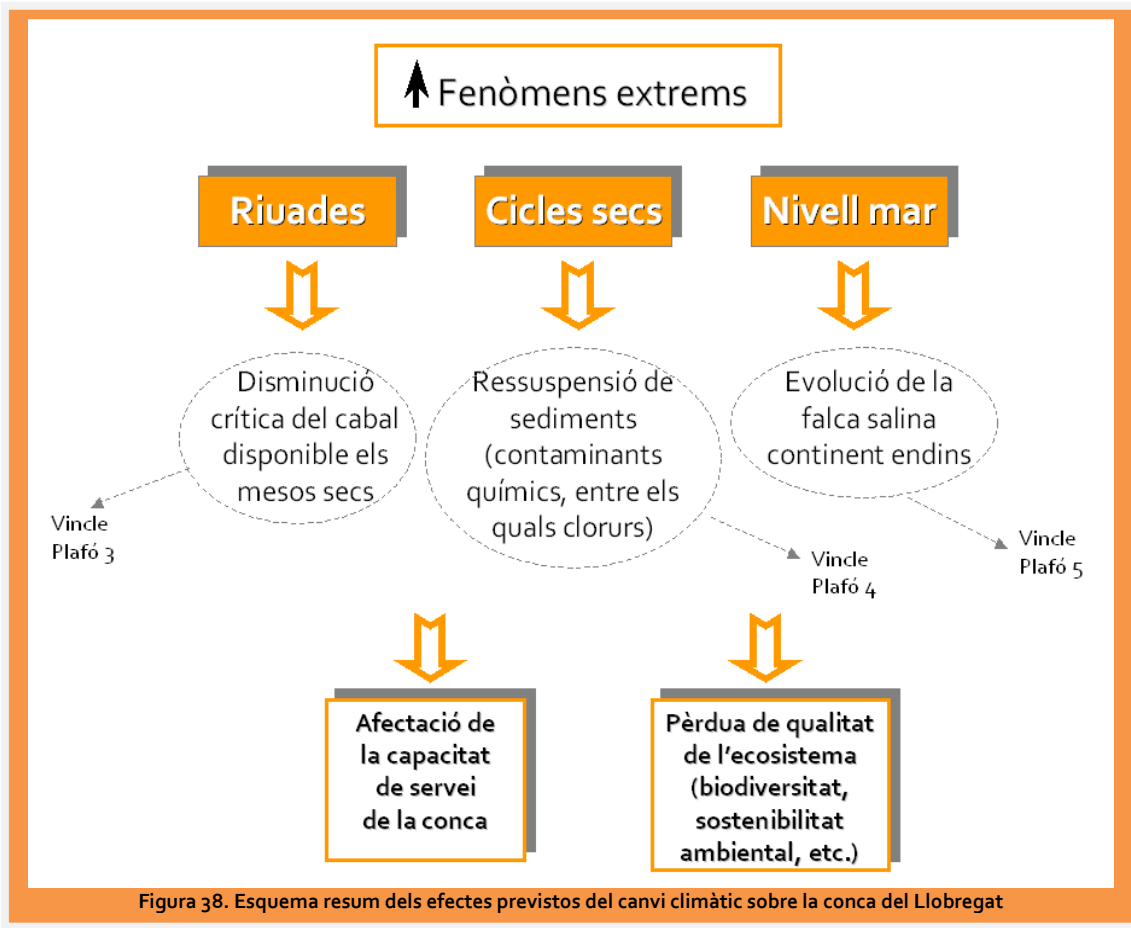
↑ Fenòmens extrems

Riuades

Cicles secs

Nivell mar

Disminució crítica del cabal disponible els mesos secs

Ressuspensió de sediments (contaminants químics, entre els quals clorurs)

Evolució de la falca salina continent endins

Vincle Plafó 3

Vincle Plafó 4

Vincle Plafó 5

Afectació de la capacitat de servei de la conca

Pèrdua de qualitat de l'ecosistema (biodiversitat, sostenibilitat ambiental, etc.)

Figura 38. Esquema resum dels efectes previstos del canvi climàtic sobre la conca del Llobregat